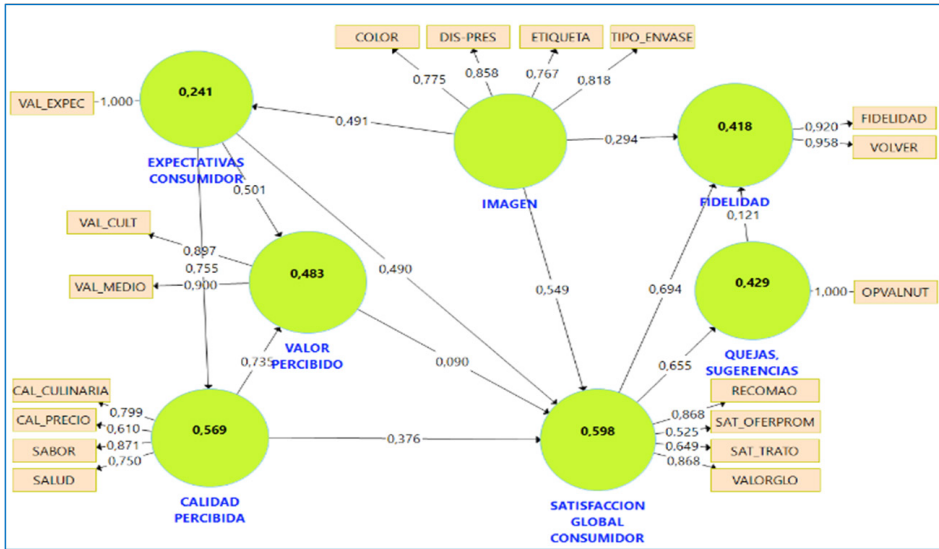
COLOR
DIS-PRES
ETIQUETA
TIPO_ENVASE
0,775
0,858
0,767
0,818
VAL_EXPEC
1,000
0,241
0,491
0,294
0,418
0,920
FIDELIDAD
0,958
VOLVER
EXPECTATIVAS CONSUMIDOR
0,501
IMAGEN
FIDELIDAD
0,121
VAL_CULT
0,897
0,755
0,483
0,490
VAL_MEDIO
0,900
0,549
0,694
0,429
1,000
OPVALNUT
VALOR PERCIBIDO
0,735
0,090
0,655
QUEJAS, SUGERENCIAS
CAL_CULINARIA
RECOMAO
CAL_PRECIO
0,799
0,610
0,868
SAT_OFERPROM
0,569
0,376
0,598
0,525
SABOR
0,871
0,649
SAT_TRATO
0,750
0,868
SALUD
VALORGLO
CALIDAD PERCIBIDA
SATISFACCION GLOBAL CONSUMIDOR